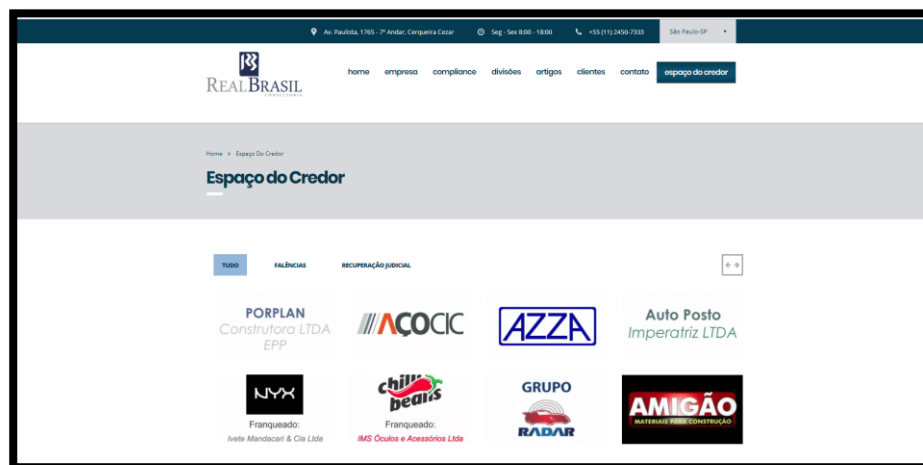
Av. Paulista, 1765 - 7º Andar, Cerqueira Cezar
Seg - Sex 8:00 - 18:00
+55 (11) 2450-7333
São Paulo-SP

RB
REAL BRASIL
CONSULTORIA

home
empresa
compliance
divisões
artigos
clientes
contato
espaço do credor

Home > Espaço Do Credor

Espaço do Credor

TUDO
FALÊNCIAS
RECUPERAÇÃO JUDICIAL

PORPLAN
Construtora LTDA
EPP

AÇOCIC

AZZA

Auto Posto
Imperatriz LTDA

NYX
Franqueado:
Ivete Mandacari & Cia Ltda

chilli beans
Franqueado:
IMS Óculos e Acessórios Ltda

GRUPO
RADAR

AMIGÃO
MATERIAIS PARA CONSTRUÇÃO